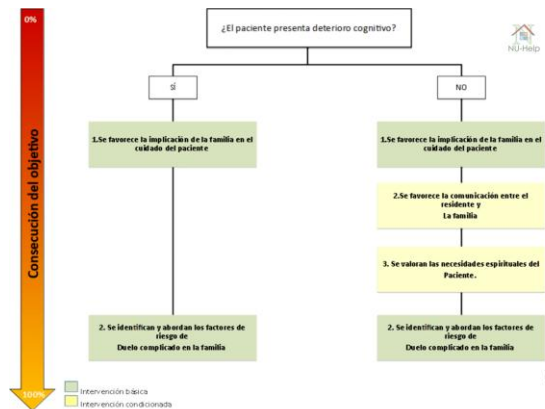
0%

Consecución del objetivo

100%

¿El paciente presenta deterioro cognitivo?

NU-Help

SÍ

NO

1.Se favorece la implicación de la familia en el cuidado del paciente

1.Se favorece la implicación de la familia en el cuidado del paciente

2.Se favorece la comunicación entre el residente y La familia

3. Se valoran las necesidades espirituales del Paciente.

2. Se identifican y abordan los factores de riesgo de Duelo complicado en la familia

2. Se identifican y abordan los factores de riesgo de Duelo complicado en la familia

Intervención básica

Intervención condicionada